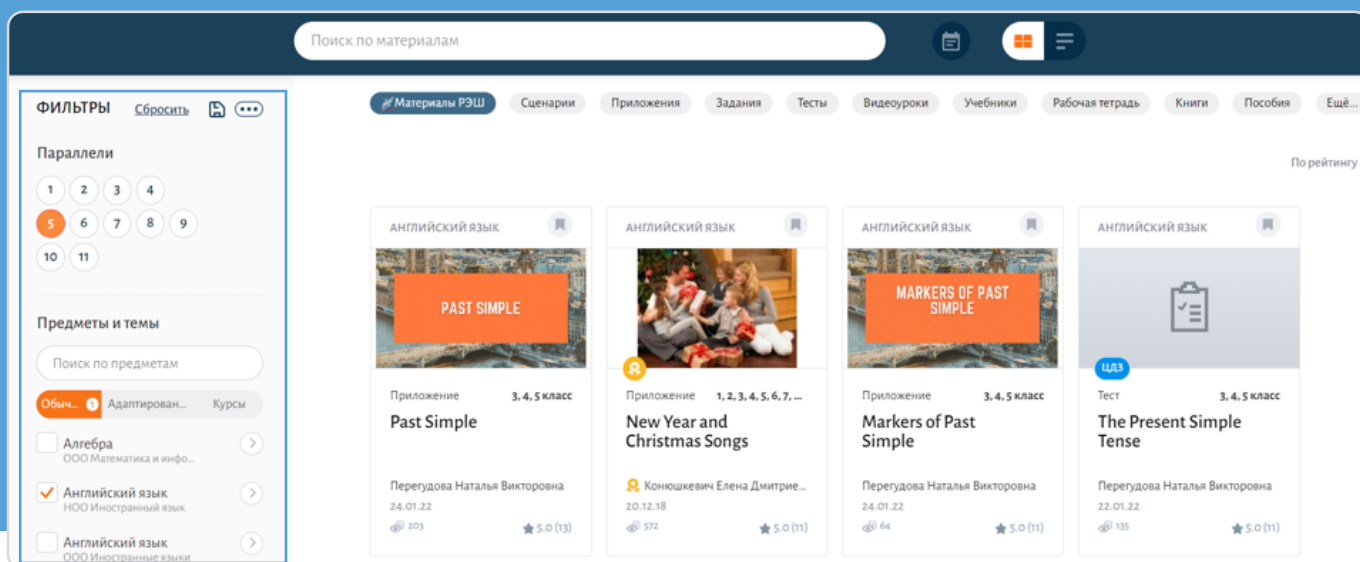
Поиск по материалам

ФИЛЬТРЫ Сбросить

Параллели

1 2 3 4
5 6 7 8 9
10 11

Предметы и темы

Поиск по предметам

Обыч... 1 Адаптирован... Курсы

Алгебра
ООО Математика и инфо...

Английский язык
НОО Иностранный язык

Английский язык
ООО Иностранные языки

Материалы РЭШ Сценарии Приложения Задания Тесты Видеоуроки Учебники Рабочая тетрадь Книги Пособия Ещё...

По рейтингу

АНГЛИЙСКИЙ ЯЗЫК
PAST SIMPLE
Приложение 3, 4, 5 класс
Past Simple
Перегудова Наталья Викторовна
24.01.22
203 5.0 (13)

АНГЛИЙСКИЙ ЯЗЫК
Приложение 1, 2, 3, 4, 5, 6, 7, ...
New Year and Christmas Songs
Конюшкевич Елена Дмитрие...
20.12.18
572 5.0 (11)

АНГЛИЙСКИЙ ЯЗЫК
MARKERS OF PAST SIMPLE
Приложение 3, 4, 5 класс
Markers of Past Simple
Перегудова Наталья Викторовна
24.01.22
64 5.0 (11)

АНГЛИЙСКИЙ ЯЗЫК
ЦДЗ
Тест 3, 4, 5 класс
The Present Simple Tense
Перегудова Наталья Викторовна
22.01.22
135 5.0 (11)